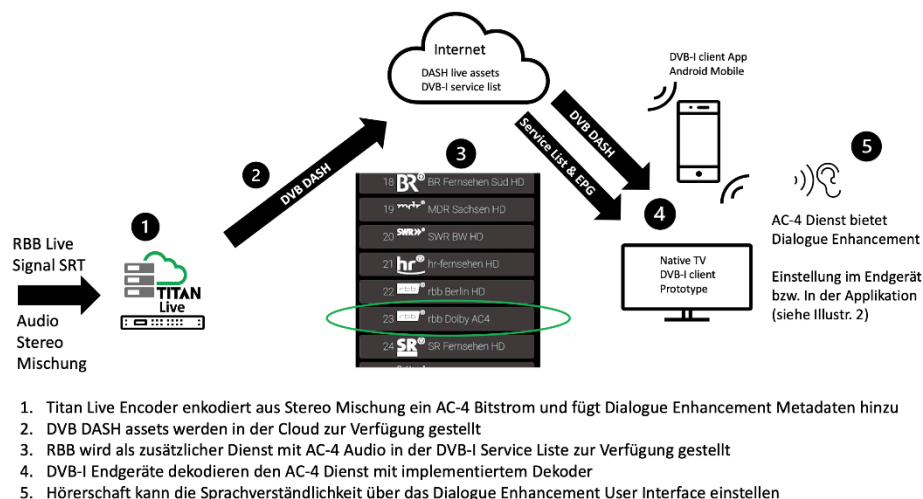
Internet
DASH live assets
DVB-I service list

DVB-I client App
Android Mobile

RBB Live
Signal SRT

Audio
Stereo
Mischung

1

TITAN
Live

2

DVB DASH

3

18 BR BR Fernsehen Süd HD
19 mdr MDR Sachsen HD
20 SWR SWR BW HD
21 hr hr-fernsehen HD
22 rbb rbb Berlin HD
23 rbb rbb Dolby AC4
24 SR SR Fernsehen HD

Service List & EPG

DVB DASH

4

Native TV
DVB-I client
Prototype

5

AC-4 Dienst bietet
Dialogue Enhancement

Einstellung im Endgerät
bzw. In der Applikation
(siehe Illustr. 2)

1. Titan Live Encoder enkodiert aus Stereo Mischung ein AC-4 Bitstrom und fügt Dialogue Enhancement Metadaten hinzu
2. DVB DASH assets werden in der Cloud zur Verfügung gestellt
3. RBB wird als zusätzlicher Dienst mit AC-4 Audio in der DVB-I Service Liste zur Verfügung gestellt
4. DVB-I Endgeräte dekodieren den AC-4 Dienst mit implementiertem Dekoder
5. Hörerschaft kann die Sprachverständlichkeit über das Dialogue Enhancement User Interface einstellen